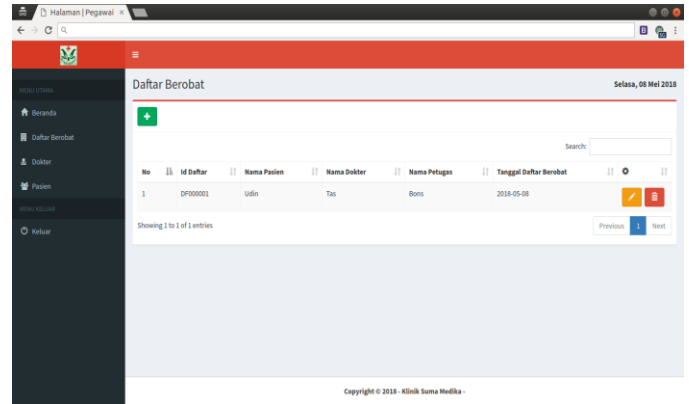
Halaman | Pegawai ×

MENU UTAMA
Beranda
Daftar Berobat
Dokter
Pasien
MENU KELUAR
Keluar

Daftar Berobat

Selasa, 08 Mei 2018

+

Search:

| No | Id Daftar | Nama Pasien | Nama Dokter | Nama Petugas | Tanggal Daftar Berobat | |
|---|---|---|---|---|---|---|
| 1 | DF000001 | Udin | Tas | Bons | 2018-05-08 | |

Showing 1 to 1 of 1 entries

Previous 1 Next

Copyright © 2018 - Klinik Suma Medika -